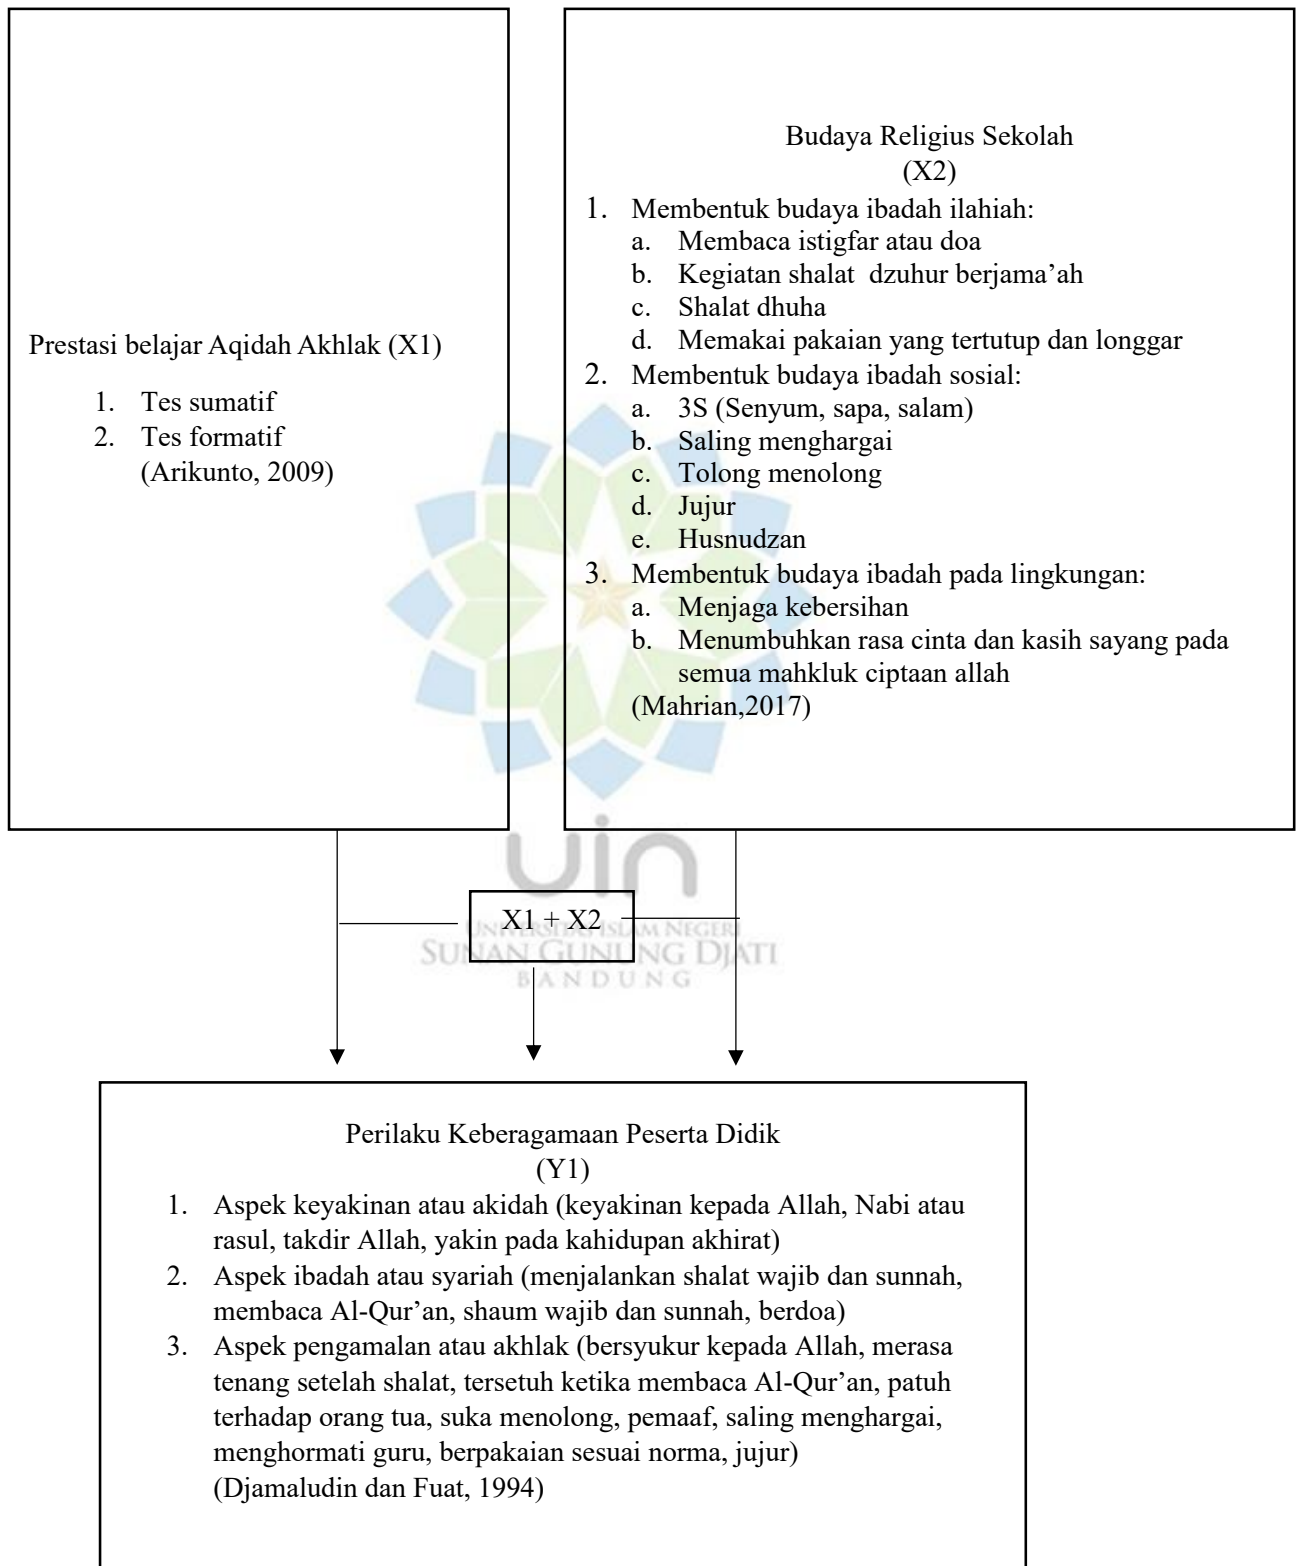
Prestasi belajar Aqidah Akhlak (X1)

1. Tes sumatif
2. Tes formatif
(Arikunto, 2009)

Budaya Religius Sekolah
(X2)

1. Membentuk budaya ibadah ilahiah:
a. Membaca istigfar atau doa
b. Kegiatan shalat dzuhur berjama'ah
c. Shalat dhuha
d. Memakai pakaian yang tertutup dan longgar
2. Membentuk budaya ibadah sosial:
a. 3S (Senyum, sapa, salam)
b. Saling menghargai
c. Tolong menolong
d. Jujur
e. Husnudzan
3. Membentuk budaya ibadah pada lingkungan:
a. Menjaga kebersihan
b. Menumbuhkan rasa cinta dan kasih sayang pada semua mahkluk ciptaan allah
(Mahrian,2017)

X1 + X2

UIN
UNIVERSITAS ISLAM NEGERI
SUNAN GUNUNG DJATI
BANDUNG

Perilaku Keberagamaan Peserta Didik
(Y1)

1. Aspek keyakinan atau akidah (keyakinan kepada Allah, Nabi atau rasul, takdir Allah, yakin pada kahidupan akhirat)
2. Aspek ibadah atau syariah (menjalankan shalat wajib dan sunnah, membaca Al-Qur'an, shaum wajib dan sunnah, berdoa)
3. Aspek pengamalan atau akhlak (bersyukur kepada Allah, merasa tenang setelah shalat, tersetuh ketika membaca Al-Qur'an, patuh terhadap orang tua, suka menolong, pemaaf, saling menghargai, menghormati guru, berpakaian sesuai norma, jujur)
(Djamaludin dan Fuat, 1994)